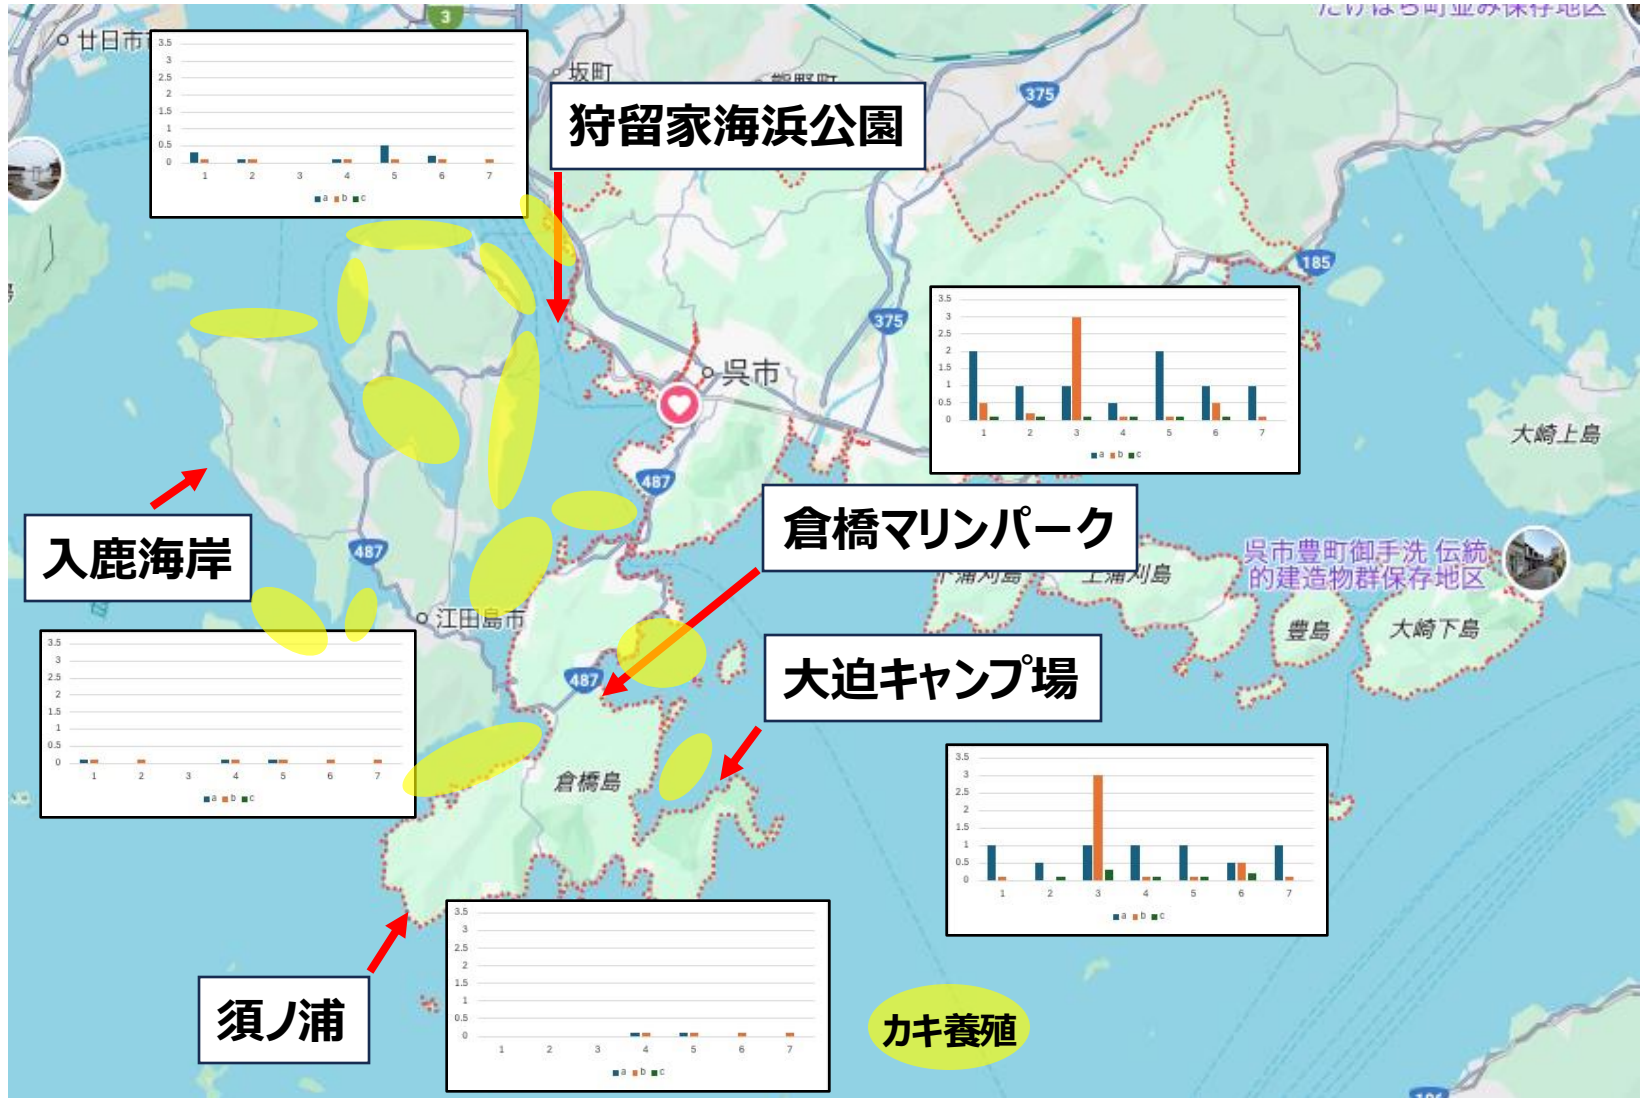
廿日市
3
坂町
熊野町
375
たけはら町並み保存地区
狩留家海浜公園
3.5
3
2.5
2
1.5
1
0.5
0
1 2 3 4 5 6 7
a b c
185
375
呉市
3.5
3
2.5
2
1.5
1
0.5
0
1 2 3 4 5 6 7
a b c
大崎上島
487
入鹿海岸
487
倉橋マリンパーク
下蒲刈島
上蒲刈島
呉市豊町御手洗 伝統的建造物群保存地区
江田島市
豊島
大崎下島
3.5
3
2.5
2
1.5
1
0.5
0
1 2 3 4 5 6 7
a b c
487
大迫キャンプ場
倉橋島
3.5
3
2.5
2
1.5
1
0.5
0
1 2 3 4 5 6 7
a b c
3.5
3
2.5
2
1.5
1
0.5
0
1 2 3 4 5 6 7
a b c
須ノ浦
カキ養殖